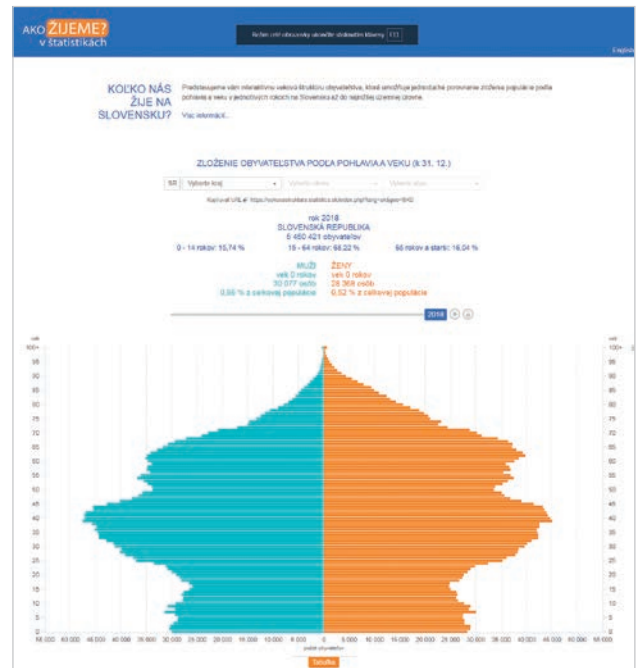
AKO ŽIJEME? v štatistikách

Koľko rokov obyvateľov ukončilo štatistickú klasifikáciu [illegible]

English

KOĽKO NÁS ŽIJE NA SLOVENSKU?

Predstavujeme vám interaktívnu vekovú štruktúru obyvateľstva, ktorá umožňuje jednoduché porovnanie zloženia populácie podľa pohlavia a veku v jednotlivých rokoch na Slovensku až do najnižšej územnej úrovne.

Viac informácií...

ZLOŽENIE OBYVATEĽSTVA PODĽA POHLAVIA A VEKU (k 31. 12.)

SR | Vyberte kraj | Vyberte okres | Vyberte obec

Kopírovať URL: https://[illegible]

rok 2018
SLOVENSKÁ REPUBLIKA
5 450 421 obyvateľov

0 - 14 rokov: 15,74 %
15 - 64 rokov: 68,22 %
65 rokov a starší: 16,04 %

MUŽI
vek 0 rokov
30 077 osôb
0,55 % z celkovej populácie

ŽENY
vek 0 rokov
28 368 osôb
0,52 % z celkovej populácie

2018

vek
100+
95
90
85
80
75
70
65
60
55
50
45
40
35
30
25
20
15
10
5
0

55 000 50 000 45 000 40 000 35 000 30 000 25 000 20 000 15 000 10 000 5 000 0 5 000 10 000 15 000 20 000 25 000 30 000 35 000 40 000 45 000 50 000 55 000

počet obyvateľov

Tabuľka